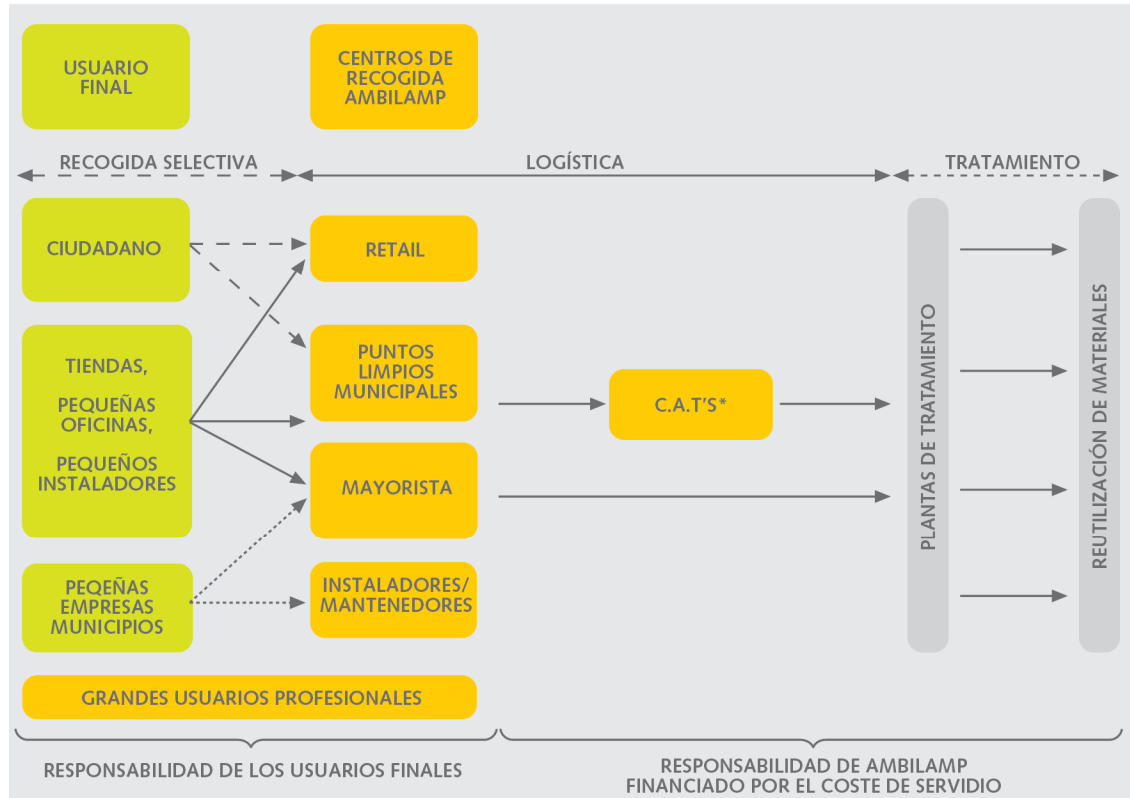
USUARIO FINAL

CENTROS DE RECOGIDA AMBILAMP

RECOGIDA SELECTIVA

LOGÍSTICA

TRATAMIENTO

CIUDADANO

RETAIL

TIENDAS,

PEQUEÑAS OFICINAS,

PEQUEÑOS INSTALADORES

PUNTOS LIMPIOS MUNICIPALES

C.A.T'S*

MAYORISTA

PEQEÑAS EMPRESAS MUNICIPIOS

INSTALADORES/ MANTENEDORES

PLANTAS DE TRATAMIENTO

REUTILIZACIÓN DE MATERIALES

GRANDES USUARIOS PROFESIONALES

RESPONSABILIDAD DE LOS USUARIOS FINALES

RESPONSABILIDAD DE AMBILAMP FINANCIADO POR EL COSTE DE SERVIDIO